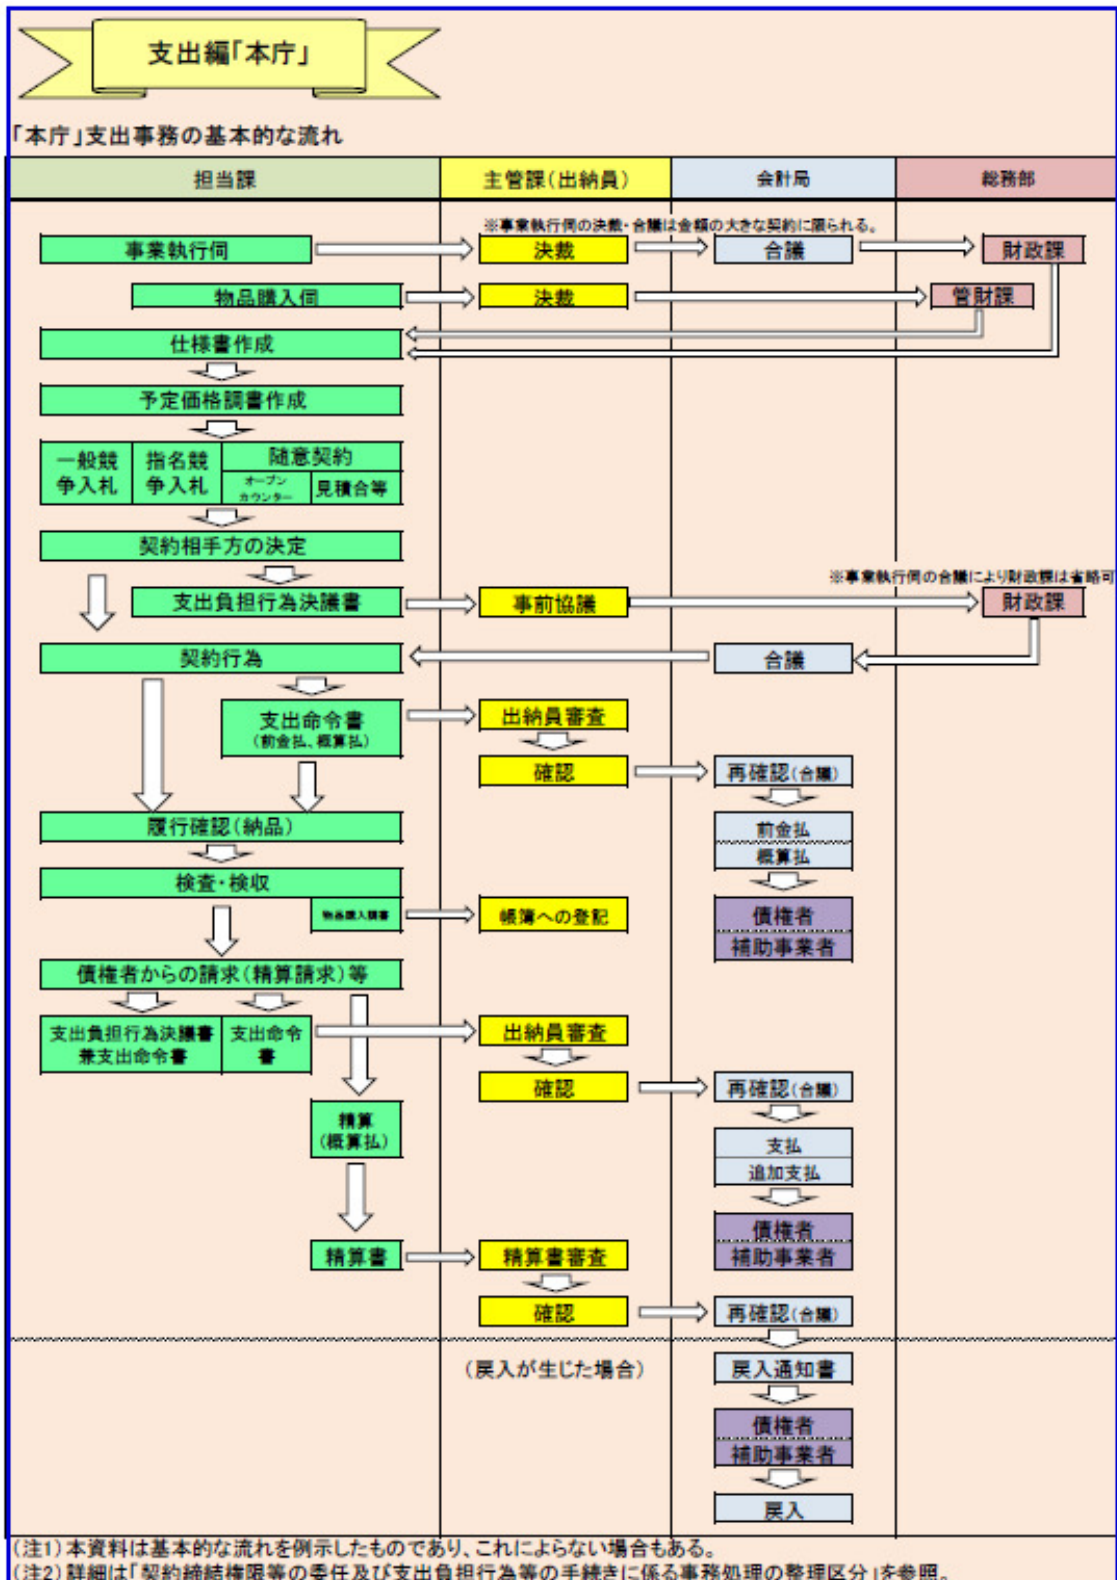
支出編「本庁」

「本庁」支出事務の基本的な流れ

| 担当課 | 主管課(出納員) | 会計局 | 総務部 |
|---|---|---|---|

※事業執行伺の決裁・合議は金額の大きな契約に限られる。

事業執行伺
決裁
合議
財政課

物品購入伺
決裁
管財課

仕様書作成

予定価格調書作成

一般競争入札
指名競争入札
随意契約
オープンカウンター
見積合等

契約相手方の決定

※事業執行伺の合議により財政課は省略可

支出負担行為決議書
事前協議
財政課

契約行為
合議

支出命令書
(前金払、概算払)
出納員審査
確認
再確認(合議)

履行確認(納品)
前金払
概算払

検査・検収
物品購入調書
帳簿への登記
債権者
補助事業者

債権者からの請求(精算請求)等

支出負担行為決議書兼支出命令書
支出命令書
出納員審査
確認
再確認(合議)

精算
(概算払)
支払
追加支払
債権者
補助事業者

精算書
精算書審査
確認
再確認(合議)

(戻入が生じた場合)
戻入通知書
債権者
補助事業者
戻入

(注1)本資料は基本的な流れを例示したものであり、これによらない場合もある。
(注2)詳細は「契約締結権限等の委任及び支出負担行為等の手続きに係る事務処理の整理区分」を参照。